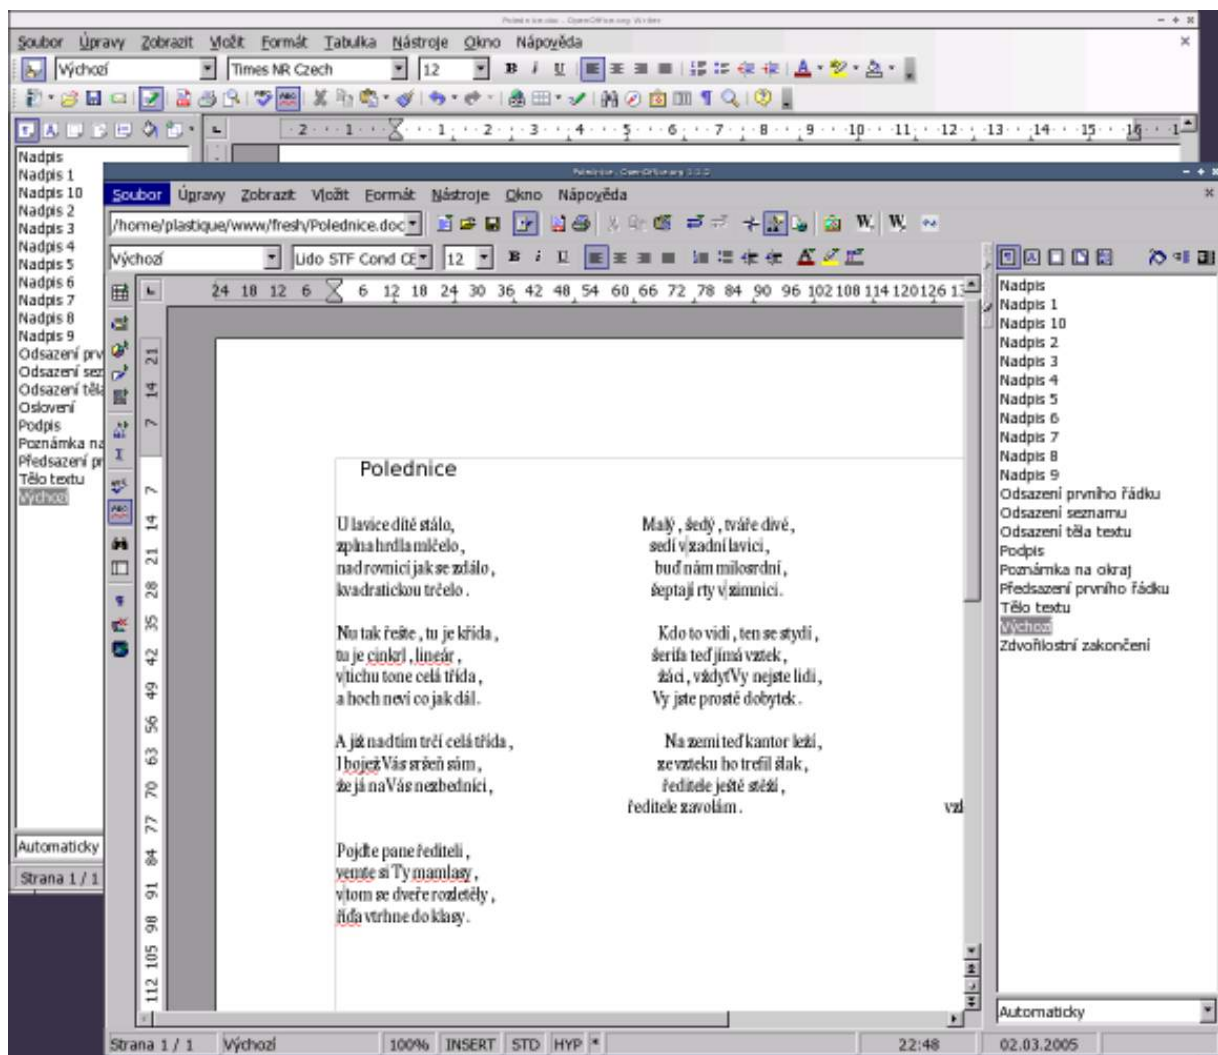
Soubor Úpravy Zobrazit Vložit Formát Tabulka Nástroje Okno Nápověda

Výchozí | Times NR Czech | 12

Nadpis
Nadpis 1
Nadpis 10
Nadpis 2
Nadpis 3
Nadpis 4
Nadpis 5
Nadpis 6
Nadpis 7
Nadpis 8
Nadpis 9
Odsazení prv
Odsazení sez
Odsazení těla
Oslovení
Podpis
Poznámka na
Předsazení pr
Tělo textu
Výchozí

Automaticky

Strana 1 / 1

Soubor Úpravy Zobrazit Vložit Formát Nástroje Okno Nápověda

/home/plastique/www/fresh/Polednice.doc

Výchozí | Lido STF Cond CE | 12

24 18 12 6 6 12 18 24 30 36 42 48 54 60 66 72 78 84 90 96 102 108 114 120 126 13

Polednice

U lavice dítě stálo,
zplna hrdla mlčelo,
nad rovnicí jak se zdálo,
kvadratickou trčelo.

Nu tak řešte, tu je křída,
tu je cinkrl, lineár,
v tichu tone celá třída,
a hoch neví co jak dál.

A již nad tím trčí celá třída,
I bojež Vás sršeň sám,
že já na Vás nezbedníci,

Pojďte pane řediteli,
vemte si Ty mamlasy,
v tom se dveře rozletěly,
říďa vtrhne do klasy.

Malý, šedý, tváře divé,
sedí v zadní lavici,
buď nám nám milosrdní,
šeptají rty v zimnici.

Kdo to vidí, ten se stydí,
šerifa teď jímá vztek,
žáci, vždyť Vy nejste lidi,
Vy jste prostě dobytek.

Na zemi teď kantor leží,
ze vzteku ho trefil šlak,
ředitele ještě stěží,
ředitele zavolám.

vzl

Nadpis
Nadpis 1
Nadpis 10
Nadpis 2
Nadpis 3
Nadpis 4
Nadpis 5
Nadpis 6
Nadpis 7
Nadpis 8
Nadpis 9
Odsazení prvního řádku
Odsazení seznamu
Odsazení těla textu
Podpis
Poznámka na okraj
Předsazení prvního řádku
Tělo textu
Výchozí
Zdvořilostní zakončení

Automaticky

Strana 1 / 1 | Výchozí | 100% | INSERT | STD | HYP | * | 22:48 | 02.03.2005